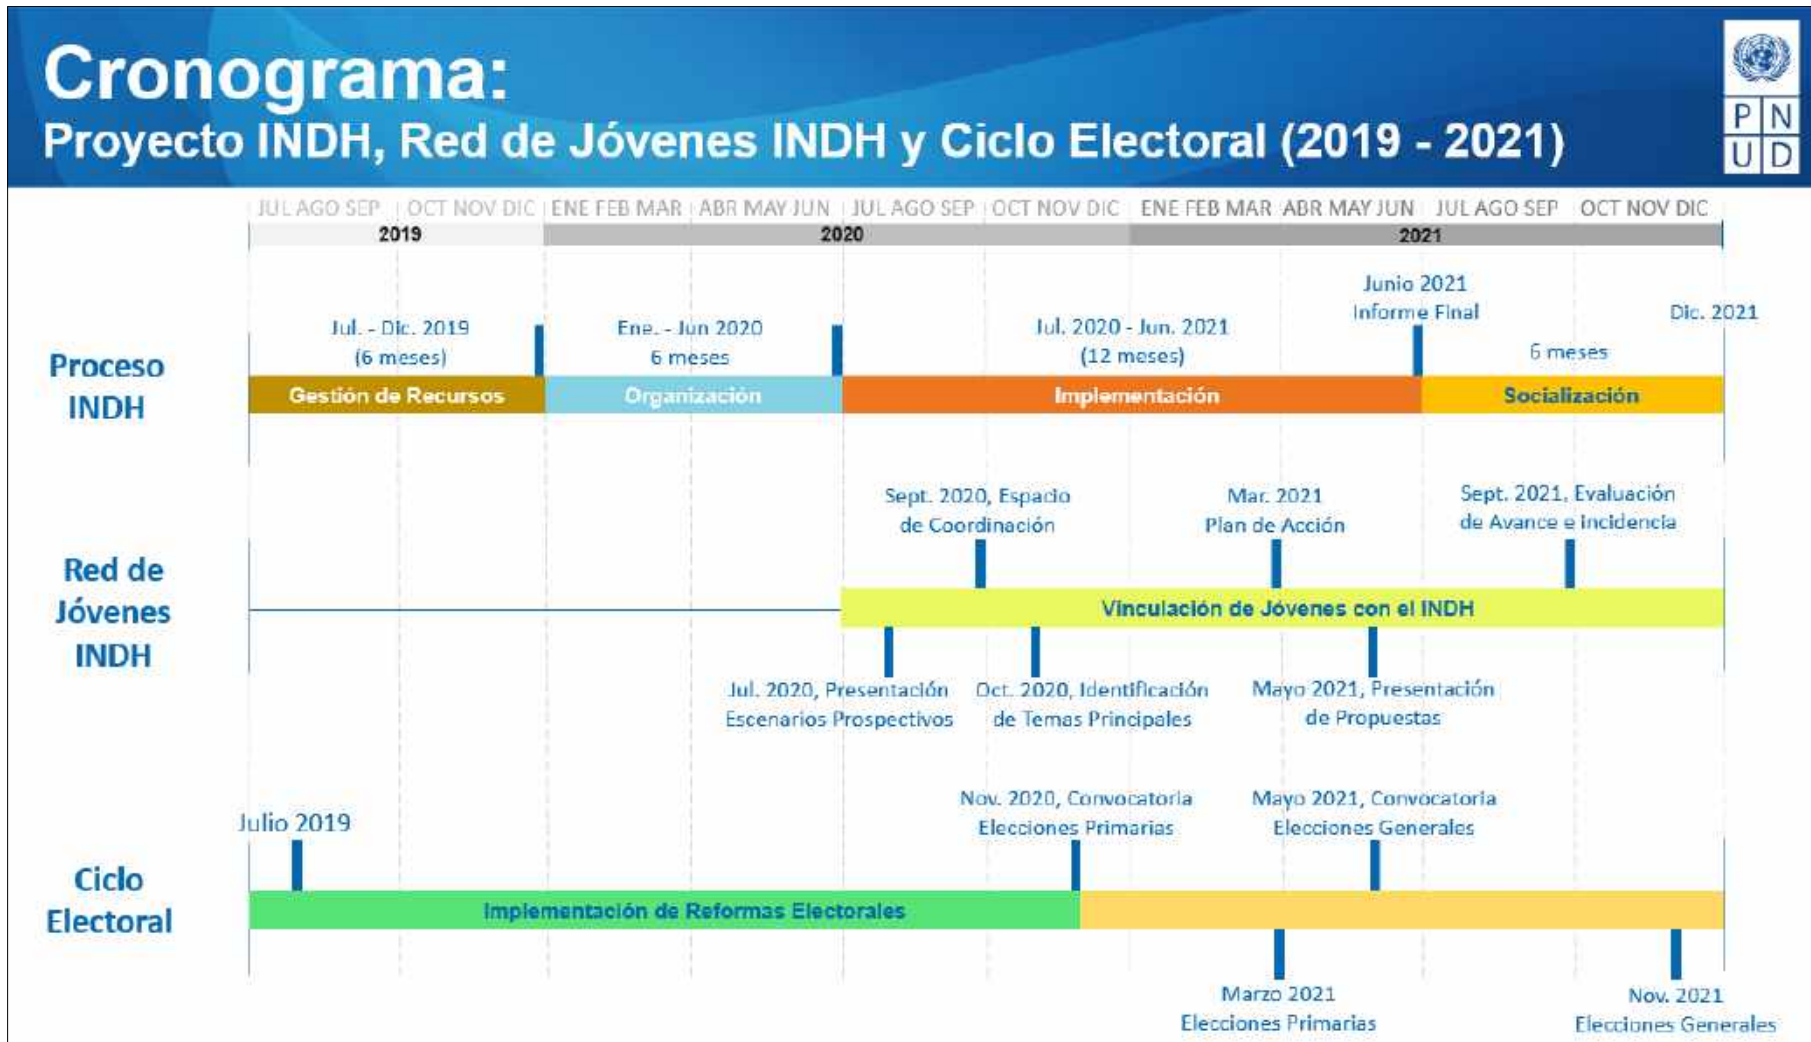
Cronograma:
Proyecto INDH, Red de Jóvenes INDH y Ciclo Electoral (2019 - 2021)

P N
U D

JUL AGO SEP | OCT NOV DIC | ENE FEB MAR | ABR MAY JUN | JUL AGO SEP | OCT NOV DIC | ENE FEB MAR | ABR MAY JUN | JUL AGO SEP | OCT NOV DIC

2019 | 2020 | 2021

Proceso INDH

Jul. - Dic. 2019 (6 meses)
Ene. - Jun 2020 6 meses
Jul. 2020 - Jun. 2021 (12 meses)
Junio 2021 Informe Final
6 meses
Dic. 2021

Gestión de Recursos | Organización | Implementación | Socialización

Red de Jóvenes INDH

Sept. 2020, Espacio de Coordinación
Mar. 2021 Plan de Acción
Sept. 2021, Evaluación de Avance e Incidencia

Vinculación de Jóvenes con el INDH

Jul. 2020, Presentación Escenarios Prospectivos
Oct. 2020, Identificación de Temas Principales
Mayo 2021, Presentación de Propuestas

Ciclo Electoral

Julio 2019
Nov. 2020, Convocatoria Elecciones Primarias
Mayo 2021, Convocatoria Elecciones Generales

Implementación de Reformas Electorales

Marzo 2021 Elecciones Primarias
Nov. 2021 Elecciones Generales